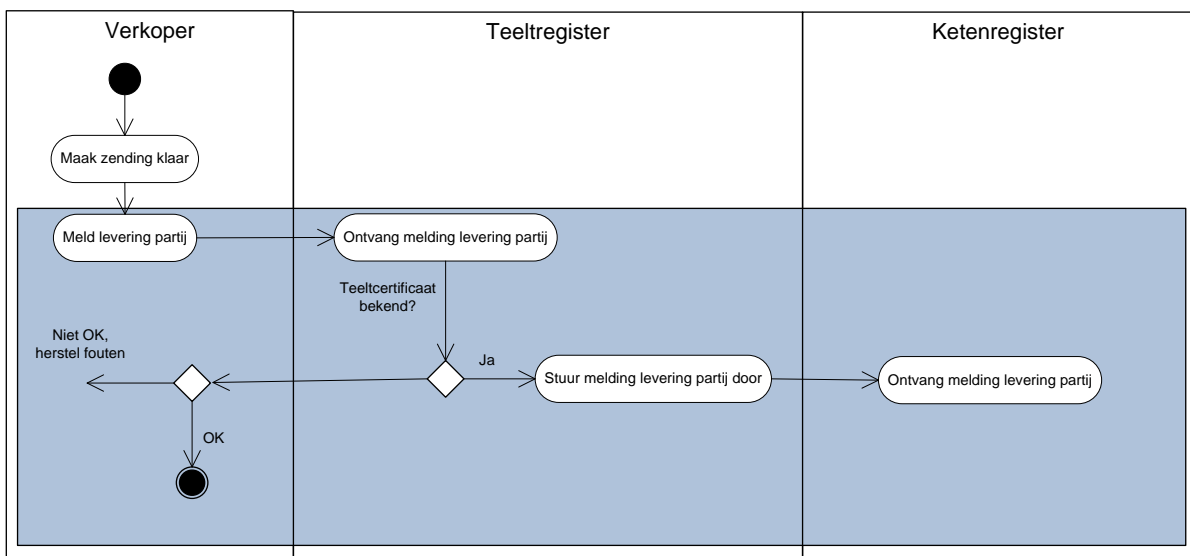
Verkoper

Teeltregister

Ketenregister

Maak zending klaar

Meld levering partij

Ontvang melding levering partij

Teeltcertificaat bekend?

Niet OK, herstel fouten

Ja

Stuur melding levering partij door

Ontvang melding levering partij

OK